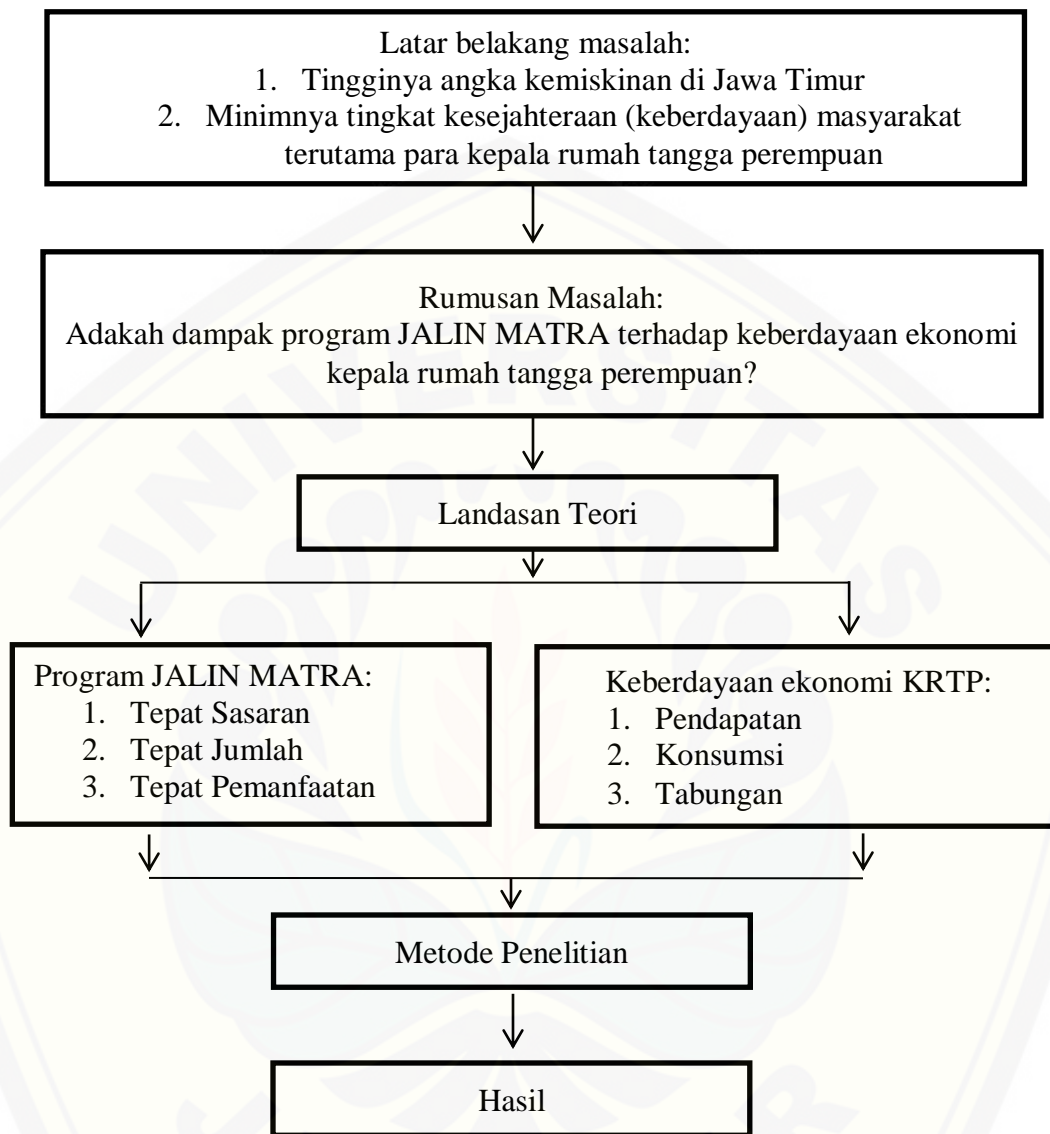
Latar belakang masalah:
1. Tingginya angka kemiskinan di Jawa Timur
2. Minimnya tingkat kesejahteraan (keberdayaan) masyarakat terutama para kepala rumah tangga perempuan

Rumusan Masalah:
Adakah dampak program JALIN MATRA terhadap keberdayaan ekonomi kepala rumah tangga perempuan?

Landasan Teori

Program JALIN MATRA:
1. Tepat Sasaran
2. Tepat Jumlah
3. Tepat Pemanfaatan

Keberdayaan ekonomi KRTP:
1. Pendapatan
2. Konsumsi
3. Tabungan

Metode Penelitian

Hasil